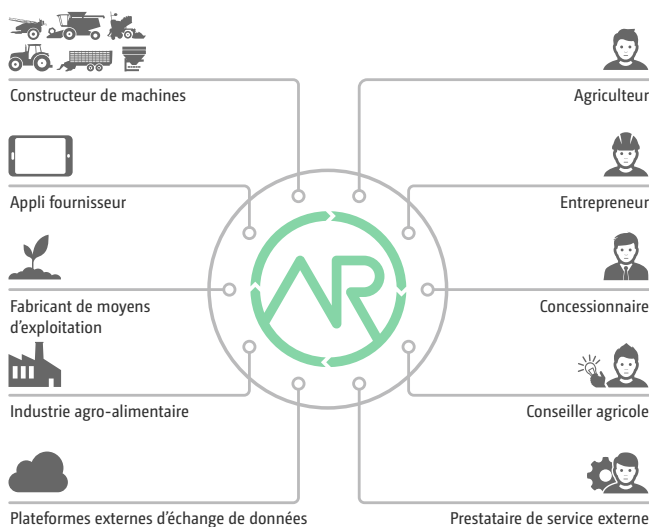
Constructeur de machines

Appli fournisseur

Fabricant de moyens d'exploitation

Industrie agro-alimentaire

Plateformes externes d'échange de données

Agriculteur

Entrepreneur

Concessionnaire

Conseiller agricole

Prestataire de service externe